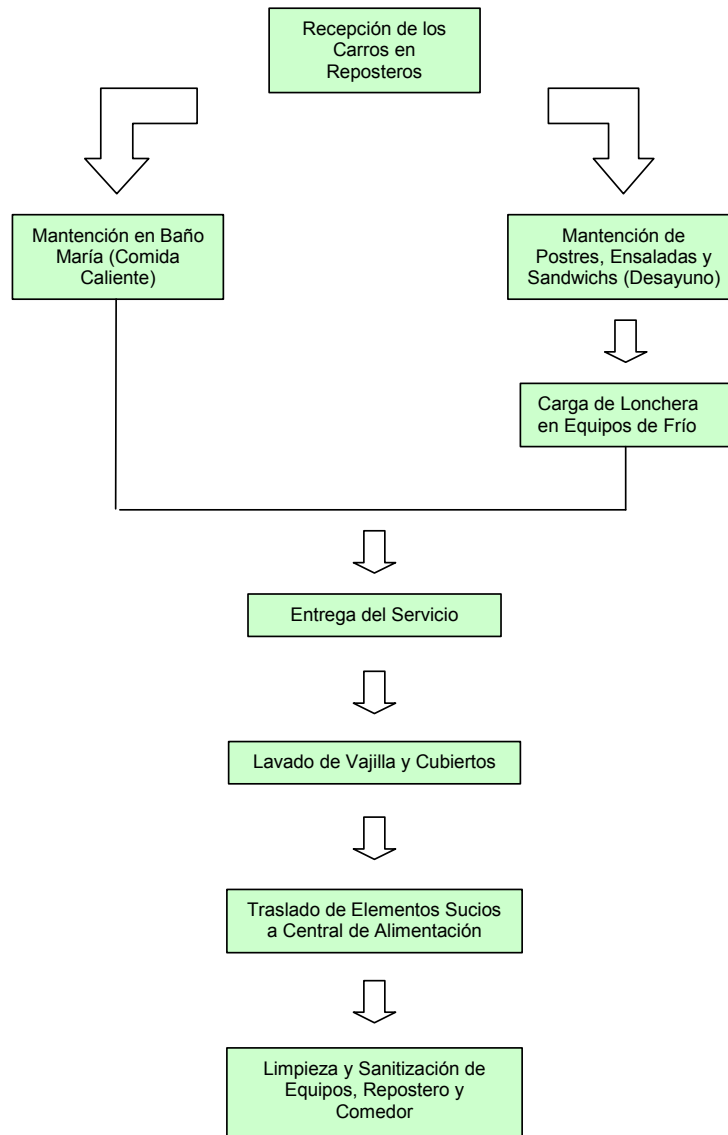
Recepción de los Carros en Reposteros

Mantención en Baño María (Comida Caliente)

Mantención de Postres, Ensaladas y Sandwichs (Desayuno)

Carga de Lonchera en Equipos de Frío

Entrega del Servicio

Lavado de Vajilla y Cubiertos

Traslado de Elementos Sucios a Central de Alimentación

Limpieza y Sanitización de Equipos, Repostero y Comedor